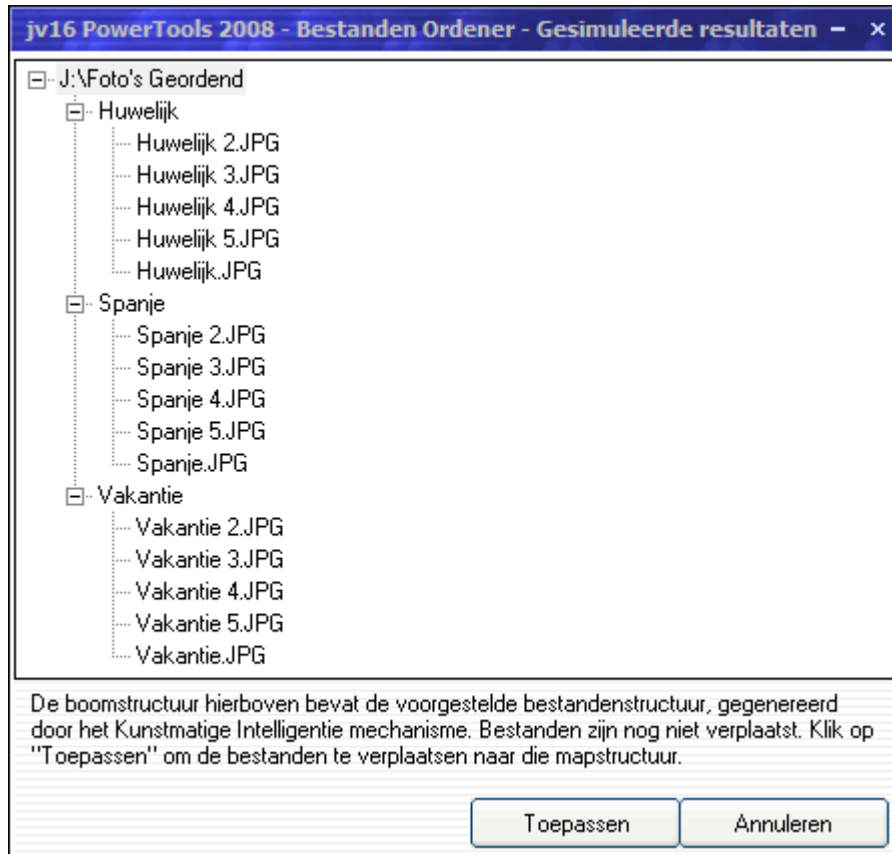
jv16 PowerTools 2008 - Bestanden Ordener - Gesimuleerde resultaten − ×

J:\Foto's Geordend
Huwelijk
Huwelijk 2.JPG
Huwelijk 3.JPG
Huwelijk 4.JPG
Huwelijk 5.JPG
Huwelijk.JPG
Spanje
Spanje 2.JPG
Spanje 3.JPG
Spanje 4.JPG
Spanje 5.JPG
Spanje.JPG
Vakantie
Vakantie 2.JPG
Vakantie 3.JPG
Vakantie 4.JPG
Vakantie 5.JPG
Vakantie.JPG

De boomstructuur hierboven bevat de voorgestelde bestandenstructuur, gegenereerd door het Kunstmatige Intelligentie mechanisme. Bestanden zijn nog niet verplaatst. Klik op "Toepassen" om de bestanden te verplaatsen naar die mapstructuur.

Toepassen
Annuleren